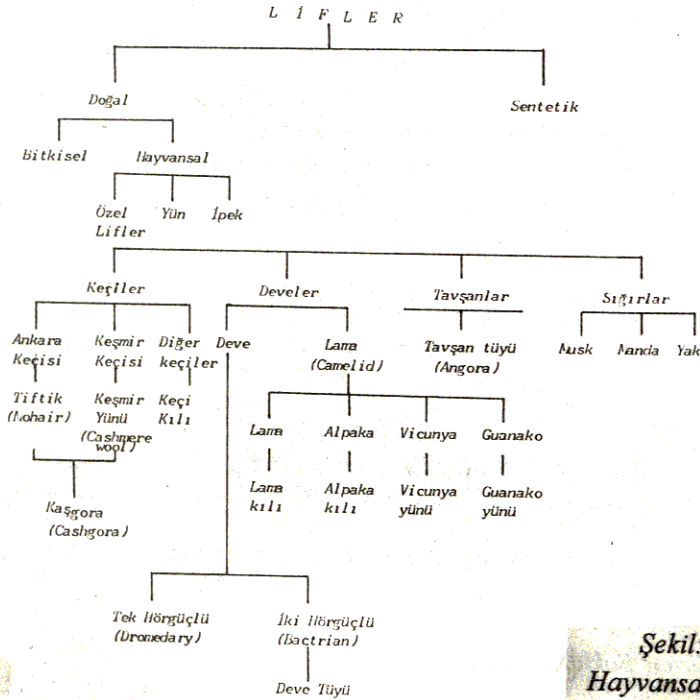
L İ F L E R

Doğal

Sentetik

Bitkisel

Hayvansal

Özel Lifler

Yün

İpek

Keçiler

Develer

Tavşanlar

Sığırlar

Ankara Keçisi

Keşmir Keçisi

Diğer keçiler

Deve

Lama (Camelid)

Tavşan tüyü (Angora)

Musk

Manda

Yak

Tiftik (Mohair)

Keşmir Yünü (Cashmere wool)

Keçi Kılı

Lama

Alpaka

Vicunya

Guanako

Lama kılı

Alpaka kılı

Vicunya yünü

Guanako yünü

Kaşgora (Cashgora)

Tek Hörgüçlü (Dromedary)

İki Hörgüçlü (Bactrian)

Deve Tüyü

Şekil.
Hayvanso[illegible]